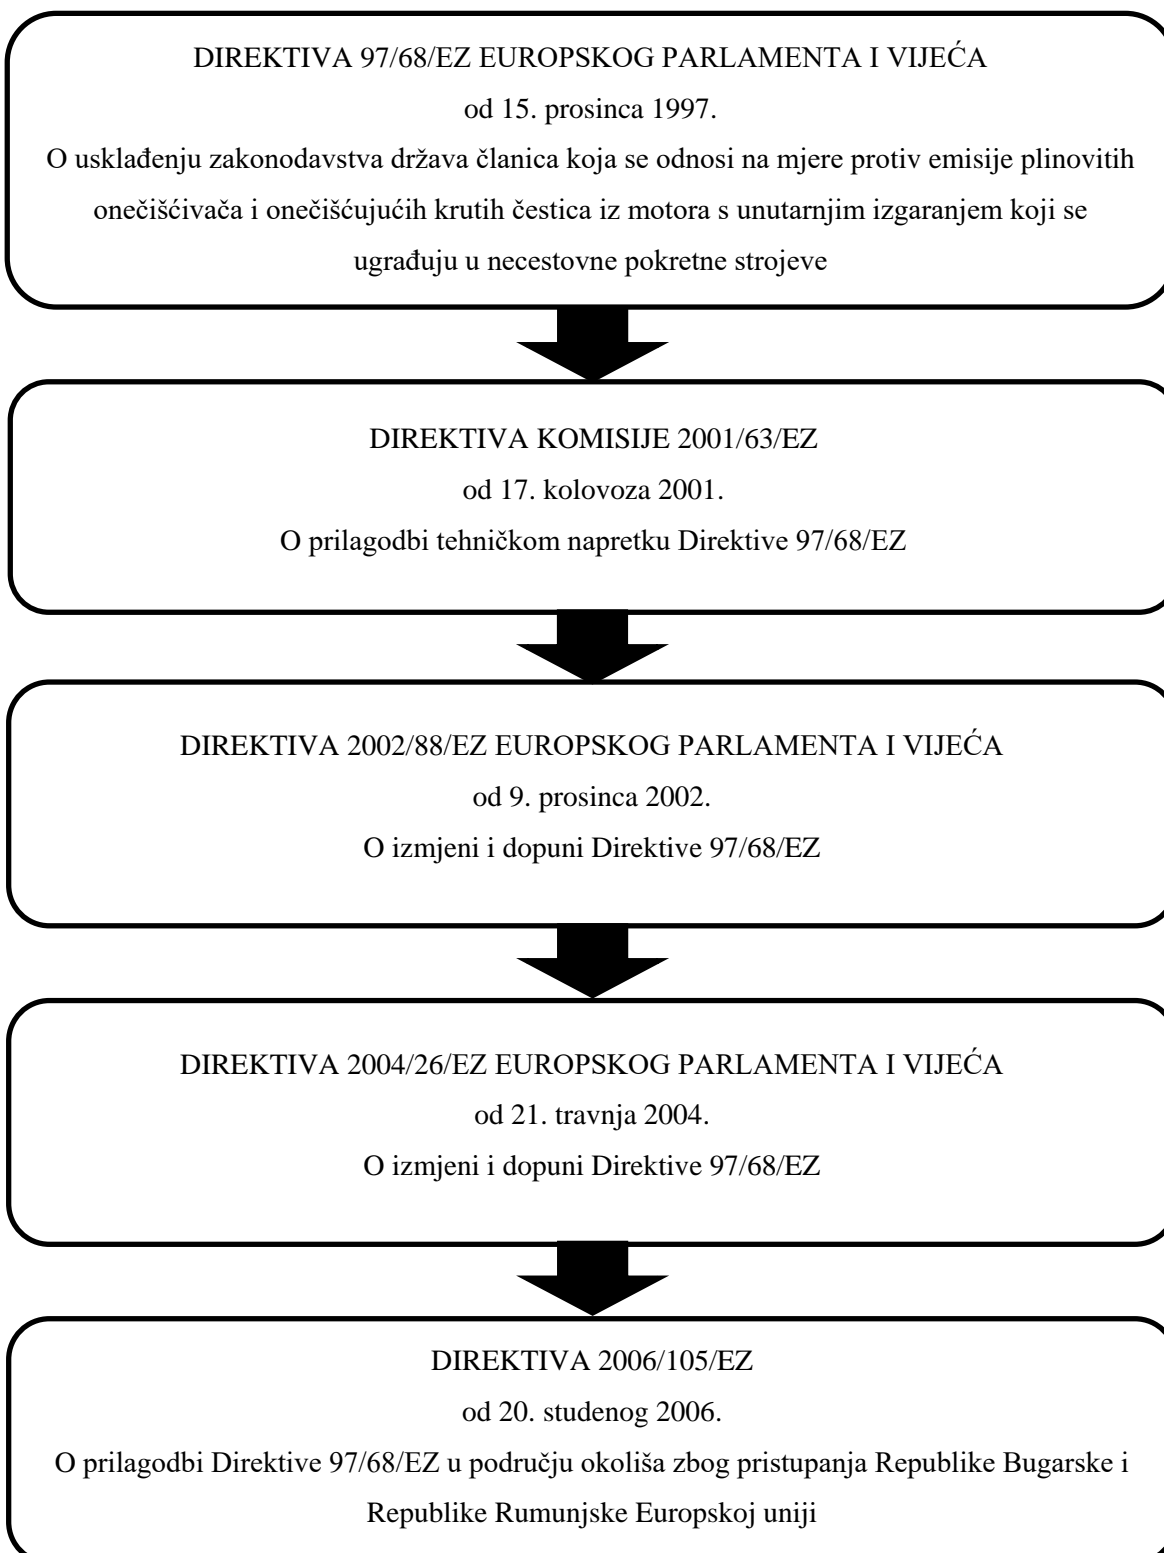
DIREKTIVA 97/68/EZ EUROPSKOG PARLAMENTA I VIJEĆA
od 15. prosinca 1997.
O usklađenju zakonodavstva država članica koja se odnosi na mjere protiv emisije plinovitih onečišćivača i onečišćujućih krutih čestica iz motora s unutarnjim izgaranjem koji se ugrađuju u necestovne pokretne strojeve

DIREKTIVA KOMISIJE 2001/63/EZ
od 17. kolovoza 2001.
O prilagodbi tehničkom napretku Direktive 97/68/EZ

DIREKTIVA 2002/88/EZ EUROPSKOG PARLAMENTA I VIJEĆA
od 9. prosinca 2002.
O izmjeni i dopuni Direktive 97/68/EZ

DIREKTIVA 2004/26/EZ EUROPSKOG PARLAMENTA I VIJEĆA
od 21. travnja 2004.
O izmjeni i dopuni Direktive 97/68/EZ

DIREKTIVA 2006/105/EZ
od 20. studenog 2006.
O prilagodbi Direktive 97/68/EZ u području okoliša zbog pristupanja Republike Bugarske i Republike Rumunjske Europskoj uniji